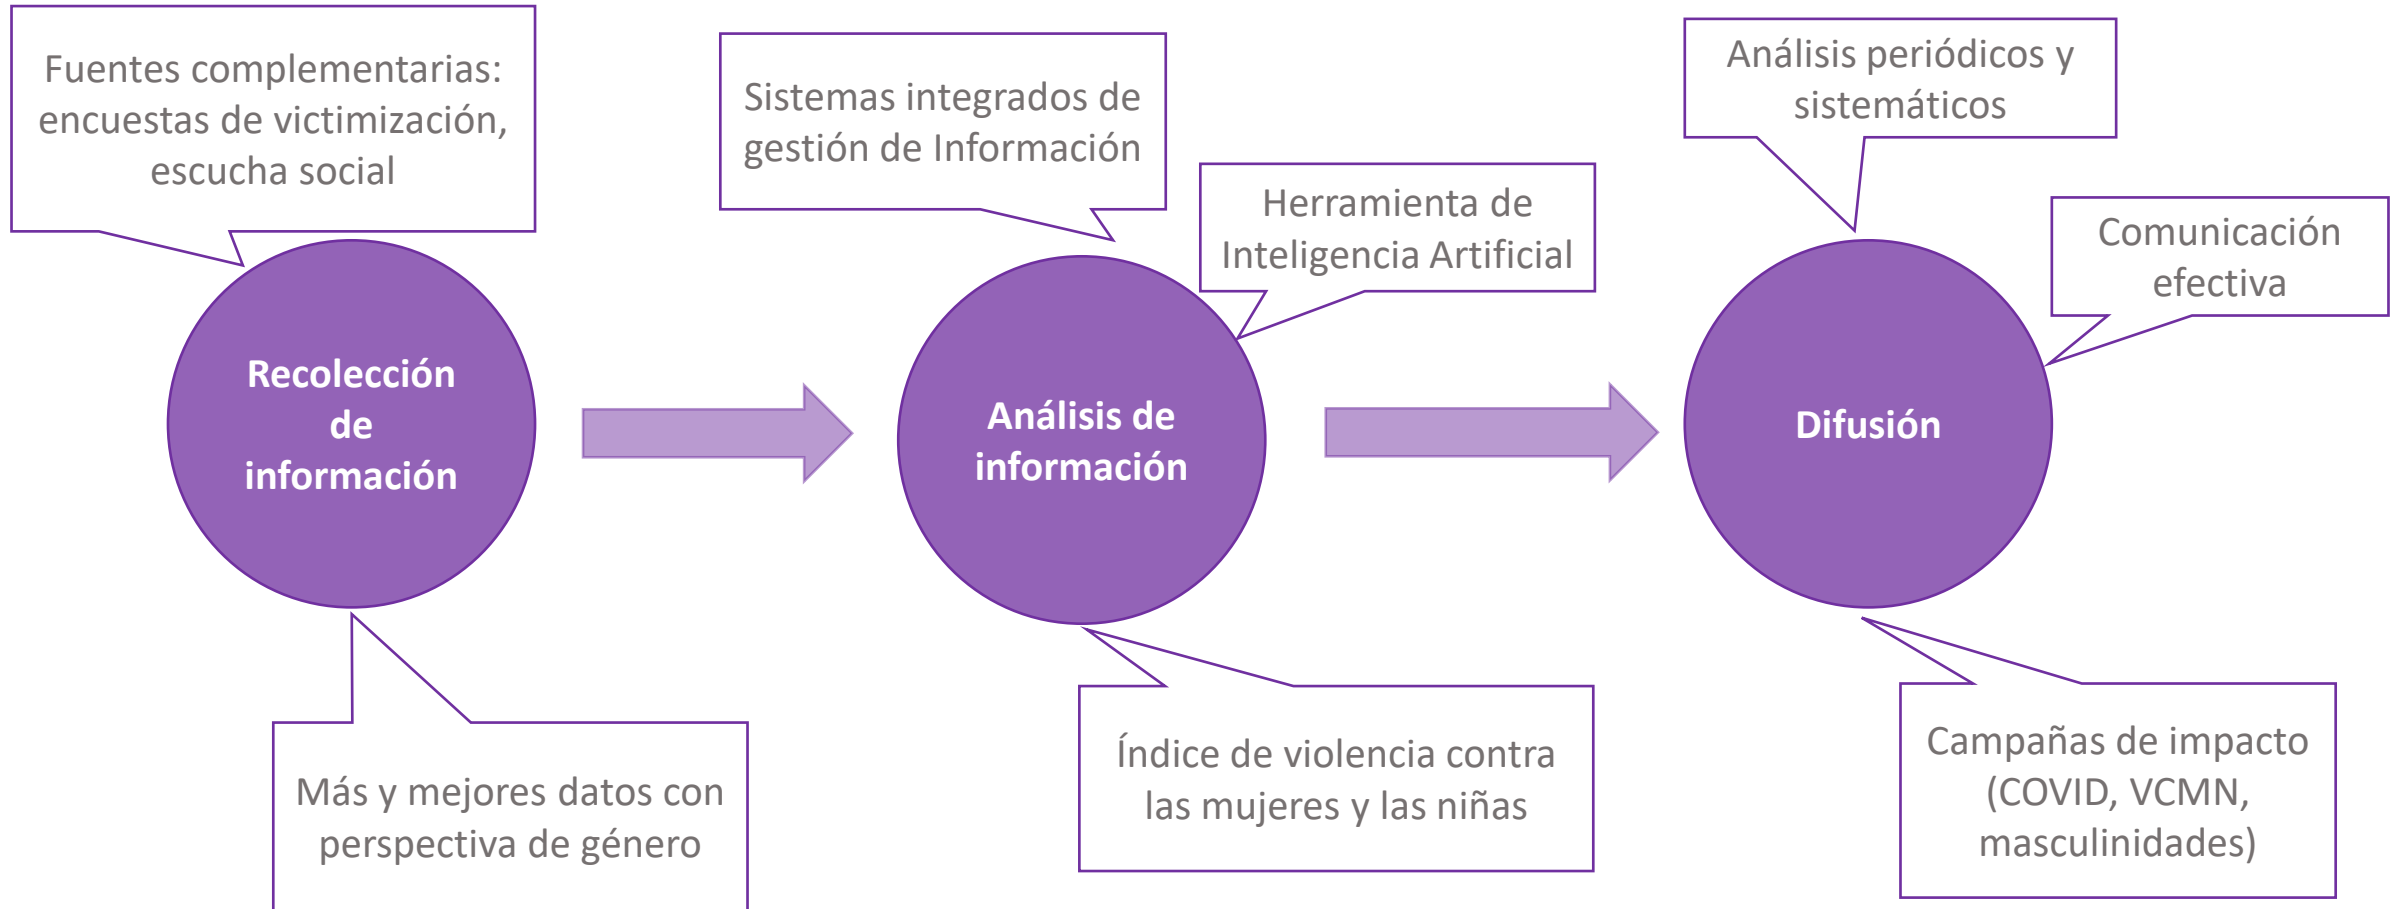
Fuentes complementarias: encuestas de victimización, escucha social

Sistemas integrados de gestión de Información

Herramienta de Inteligencia Artificial

Análisis periódicos y sistemáticos

Comunicación efectiva

Recolección de información

Análisis de información

Difusión

Más y mejores datos con perspectiva de género

Índice de violencia contra las mujeres y las niñas

Campañas de impacto (COVID, VCMN, masculinidades)